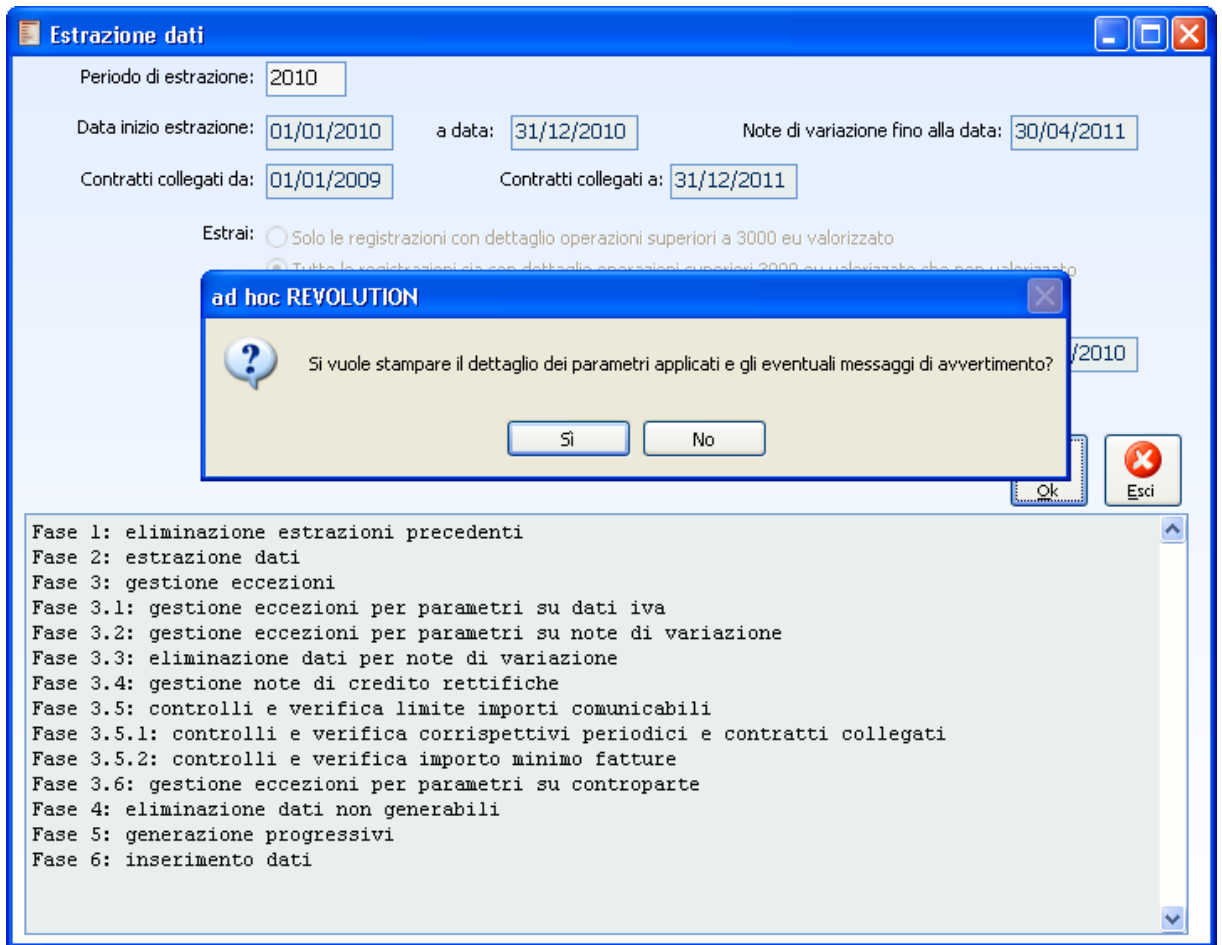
Estrazione dati

Periodo di estrazione: 2010

Data inizio estrazione: 01/01/2010 a data: 31/12/2010 Note di variazione fino alla data: 30/04/2011

Contratti collegati da: 01/01/2009 Contratti collegati a: 31/12/2011

Estrai: Solo le registrazioni con dettaglio operazioni superiori a 3000 eu valorizzato

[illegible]

ad hoc REVOLUTION

Si vuole stampare il dettaglio dei parametri applicati e gli eventuali messaggi di avvertimento?

Sì No

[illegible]/2010

Ok Esci

Fase 1: eliminazione estrazioni precedenti
Fase 2: estrazione dati
Fase 3: gestione eccezioni
Fase 3.1: gestione eccezioni per parametri su dati iva
Fase 3.2: gestione eccezioni per parametri su note di variazione
Fase 3.3: eliminazione dati per note di variazione
Fase 3.4: gestione note di credito rettifiche
Fase 3.5: controlli e verifica limite importi comunicabili
Fase 3.5.1: controlli e verifica corrispettivi periodici e contratti collegati
Fase 3.5.2: controlli e verifica importo minimo fatture
Fase 3.6: gestione eccezioni per parametri su controparte
Fase 4: eliminazione dati non generabili
Fase 5: generazione progressivi
Fase 6: inserimento dati